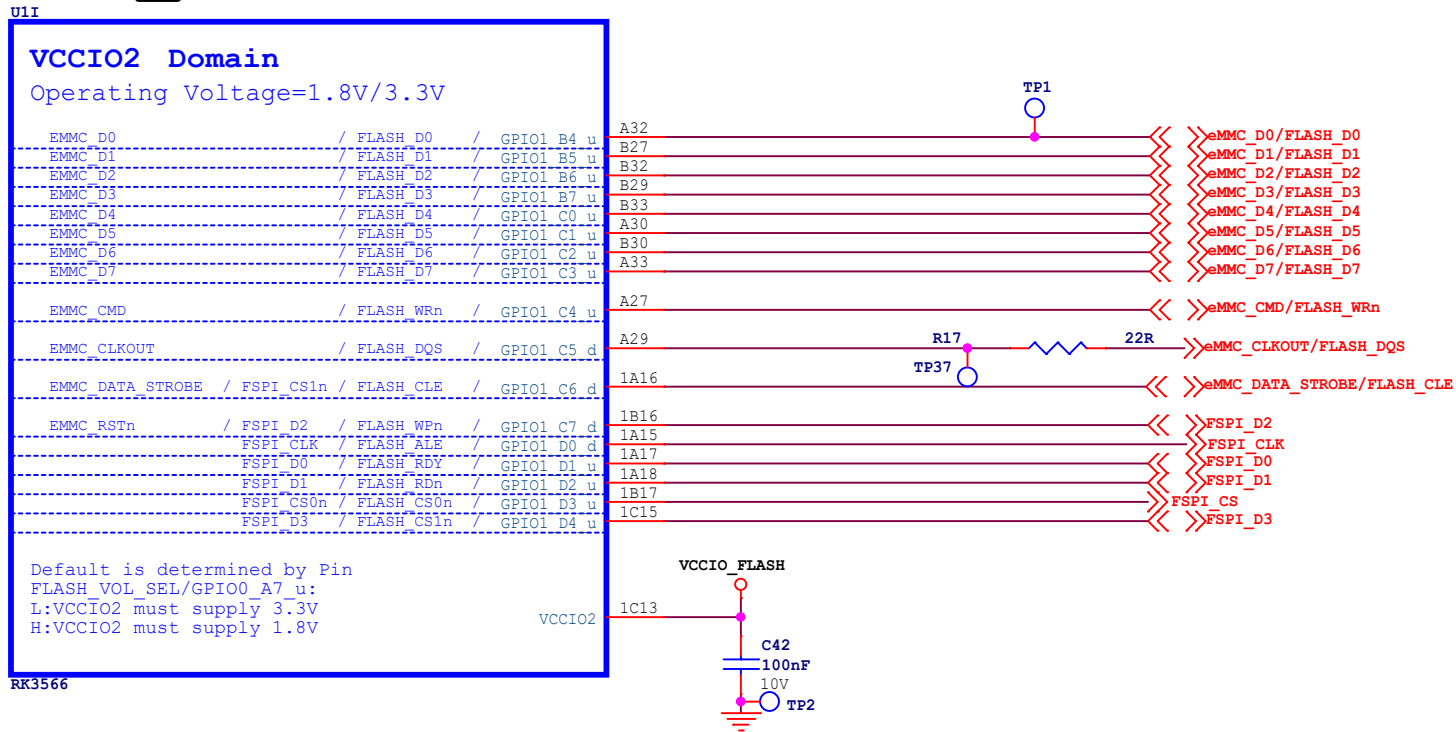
U1I

VCCIO2 Domain
Operating Voltage=1.8V/3.3V

EMMC_D0 / FLASH_D0 / GPIO1_B4_u A32
EMMC_D1 / FLASH_D1 / GPIO1_B5_u B27
EMMC_D2 / FLASH_D2 / GPIO1_B6_u B32
EMMC_D3 / FLASH_D3 / GPIO1_B7_u B29
EMMC_D4 / FLASH_D4 / GPIO1_C0_u B33
EMMC_D5 / FLASH_D5 / GPIO1_C1_u A30
EMMC_D6 / FLASH_D6 / GPIO1_C2_u B30
EMMC_D7 / FLASH_D7 / GPIO1_C3_u A33

EMMC_CMD / FLASH_WRn / GPIO1_C4_u A27

EMMC_CLKOUT / FLASH_DQS / GPIO1_C5_d A29

EMMC_DATA_STROBE / FSPI_CS1n / FLASH_CLE / GPIO1_C6_d 1A16

EMMC_RSTn / FSPI_D2 / FLASH_WPn / GPIO1_C7_d 1B16
FSPI_CLK / FLASH_ALE / GPIO1_D0_d 1A15
FSPI_D0 / FLASH_RDY / GPIO1_D1_u 1A17
FSPI_D1 / FLASH_RDn / GPIO1_D2_u 1A18
FSPI_CS0n / FLASH_CS0n / GPIO1_D3_u 1B17
FSPI_D3 / FLASH_CS1n / GPIO1_D4_u 1C15

Default is determined by Pin
FLASH_VOL_SEL/GPIO0_A7_u:
L:VCCIO2 must supply 3.3V
H:VCCIO2 must supply 1.8V

VCCIO2 1C13

RK3566

TP1
eMMC_D0/FLASH_D0
eMMC_D1/FLASH_D1
eMMC_D2/FLASH_D2
eMMC_D3/FLASH_D3
eMMC_D4/FLASH_D4
eMMC_D5/FLASH_D5
eMMC_D6/FLASH_D6
eMMC_D7/FLASH_D7
eMMC_CMD/FLASH_WRn
R17
22R
eMMC_CLKOUT/FLASH_DQS
TP37
eMMC_DATA_STROBE/FLASH_CLE
FSPI_D2
FSPI_CLK
FSPI_D0
FSPI_D1
FSPI_CS
FSPI_D3

VCCIO_FLASH
C42
100nF
10V
TP2